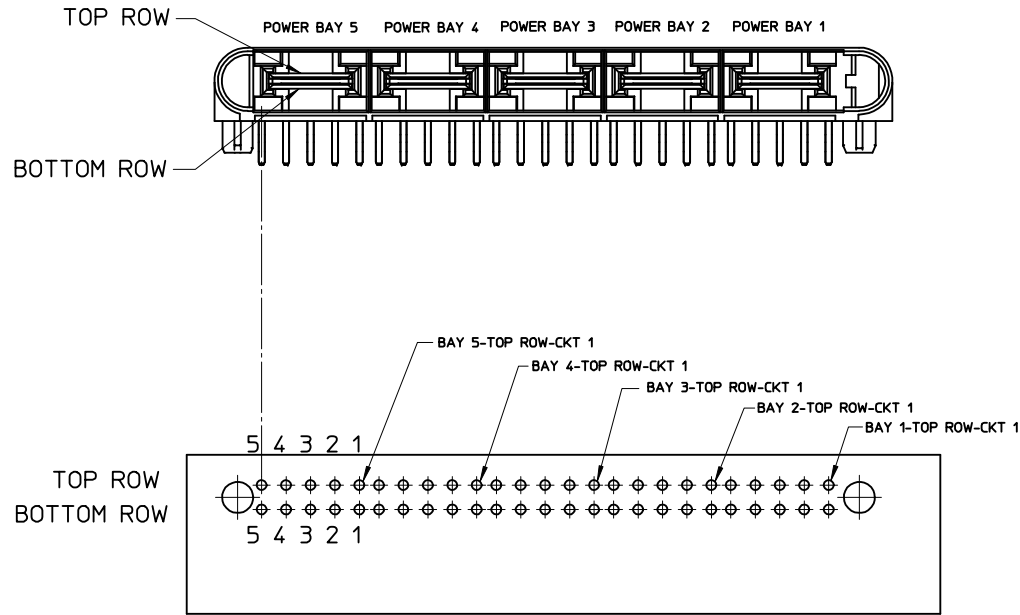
TOP ROW
POWER BAY 5 POWER BAY 4 POWER BAY 3 POWER BAY 2 POWER BAY 1
BOTTOM ROW

BAY 5-TOP ROW-CKT 1
BAY 4-TOP ROW-CKT 1
BAY 3-TOP ROW-CKT 1
BAY 2-TOP ROW-CKT 1
BAY 1-TOP ROW-CKT 1

5 4 3 2 1
TOP ROW
BOTTOM ROW
5 4 3 2 1